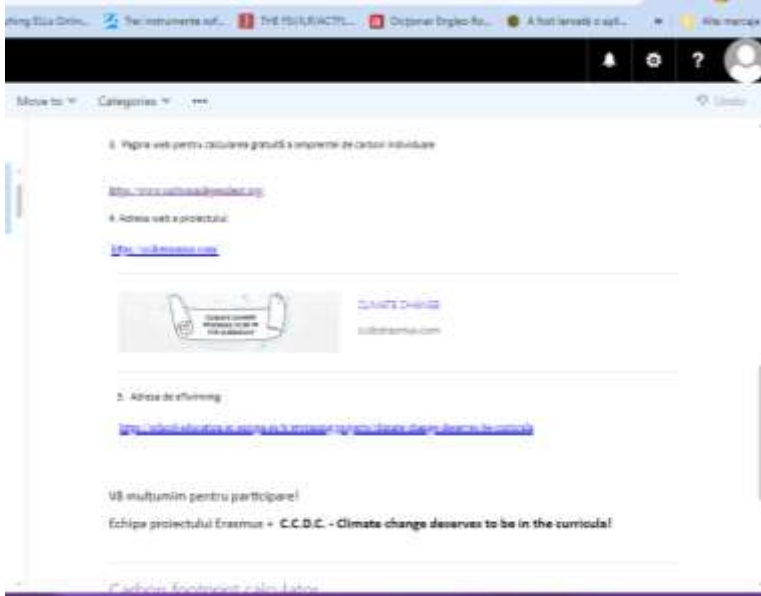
hing ELLs Onlin... Trei instrumente ut... THE FIGURATIVE... Dicționar Englez-Ro... A fost lansată o apli... Alte marcaje

Move to Categories ••• Undo

3. Pagina web pentru calcularea gratuită a amprentei de carbon individuale

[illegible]

4. Adresa web a proiectului:

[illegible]

CLIMATE CHANGE DESERVES TO BE IN THE CURRICULA!

CLIMATE CHANGE

ccdcerasmus.com

5. Adresa de eTwinning

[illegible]

Vă mulțumim pentru participare!

Echipa proiectului Erasmus + C.C.D.C. - Climate change deserves to be in the curricula!

Carbon footprint calculator